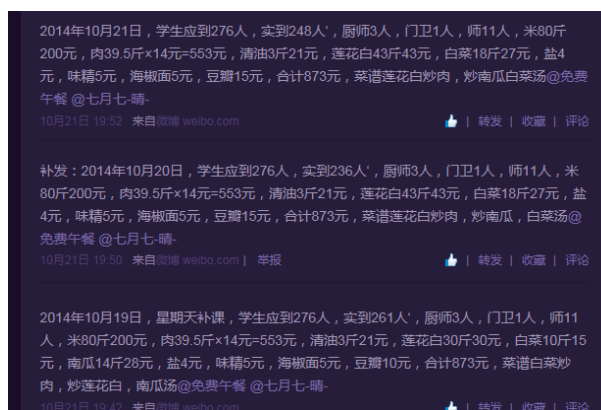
2014年10月21日，学生应到276人，实到248人'，厨师3人，门卫1人，师11人，米80斤200元，肉39.5斤×14元=553元，清油3斤21元，莲花白43斤43元，白菜18斤27元，盐4元，味精5元，海椒面5元，豆瓣15元，合计873元，菜谱莲花白炒肉，炒南瓜白菜汤@免费午餐 @七月七-晴-
10月21日 19:52 来自微博 weibo.com | 转发 | 收藏 | 评论

补发：2014年10月20日，学生应到276人，实到236人'，厨师3人，门卫1人，师11人，米80斤200元，肉39.5斤×14元=553元，清油3斤21元，莲花白43斤43元，白菜18斤27元，盐4元，味精5元，海椒面5元，豆瓣15元，合计873元，菜谱莲花白炒肉，炒南瓜，白菜汤@免费午餐 @七月七-晴-
10月21日 19:50 来自微博 weibo.com | 举报 | 转发 | 收藏 | 评论

2014年10月19日，星期天补课，学生应到276人，实到261人'，厨师3人，门卫1人，师11人，米80斤200元，肉39.5斤×14元=553元，清油3斤21元，莲花白30斤30元，白菜10斤15元，南瓜14斤28元，盐4元，味精5元，海椒面5元，豆瓣10元，合计873元，菜谱白菜炒肉，炒莲花白，南瓜汤@免费午餐 @七月七-晴-
10月21日 19:42 来自微博 weibo.com | 转发 | 收藏 | 评论